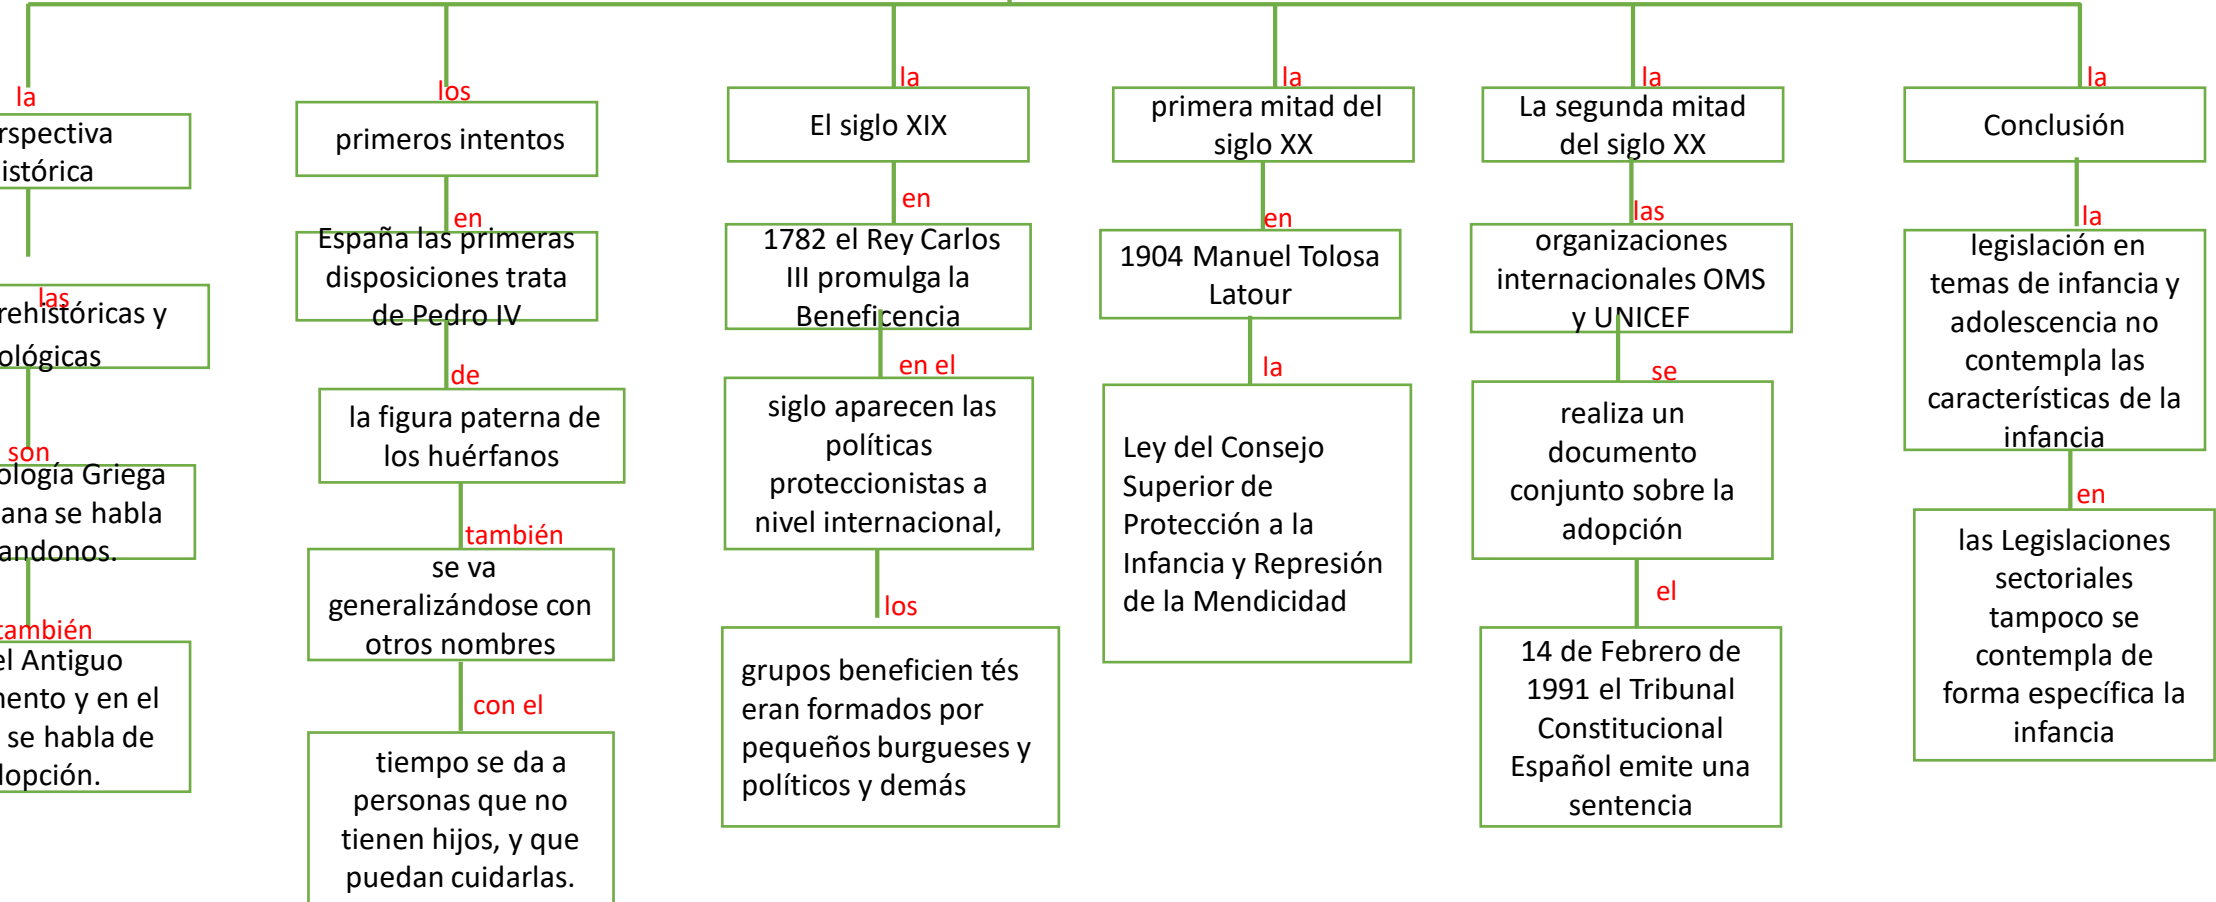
la

rspectiva
istórica

las

rehistóricas y
ológicas

son

ología Griega
ana se habla
andonos.

también

el Antiguo
nento y en el
se habla de
lopción.

los

primeros intentos

en

España las primeras disposiciones trata de Pedro IV

de

la figura paterna de los huérfanos

también

se va generalizándose con otros nombres

con el

tiempo se da a personas que no tienen hijos, y que puedan cuidarlas.

la

El siglo XIX

en

1782 el Rey Carlos III promulga la Beneficencia

en el

siglo aparecen las políticas proteccionistas a nivel internacional,

los

grupos beneficien tés eran formados por pequeños burgueses y políticos y demás

la

primera mitad del siglo XX

en

1904 Manuel Tolosa Latour

la

Ley del Consejo Superior de Protección a la Infancia y Represión de la Mendicidad

la

La segunda mitad del siglo XX

las

organizaciones internacionales OMS y UNICEF

se

realiza un documento conjunto sobre la adopción

el

14 de Febrero de 1991 el Tribunal Constitucional Español emite una sentencia

la

Conclusión

la

legislación en temas de infancia y adolescencia no contempla las características de la infancia

en

las Legislaciones sectoriales tampoco se contempla de forma específica la infancia